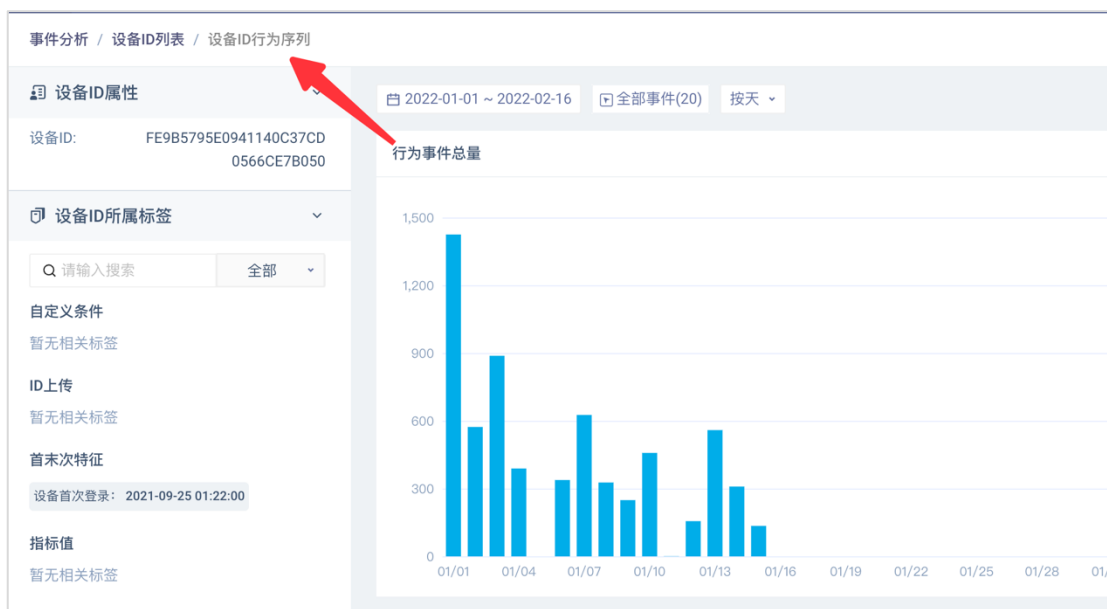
事件分析 / 设备ID列表 / 设备ID行为序列

设备ID属性

设备ID: FE9B5795E0941140C37CD0566CE7B050

设备ID所属标签

请输入搜索 全部

自定义条件
暂无相关标签

ID上传
暂无相关标签

首末次特征
设备首次登录: 2021-09-25 01:22:00

指标值
暂无相关标签

2022-01-01 ~ 2022-02-16 全部事件(20) 按天

行为事件总量

1,500
1,200
900
600
300
0

01/01 01/04 01/07 01/10 01/13 01/16 01/19 01/22 01/25 01/28 01/